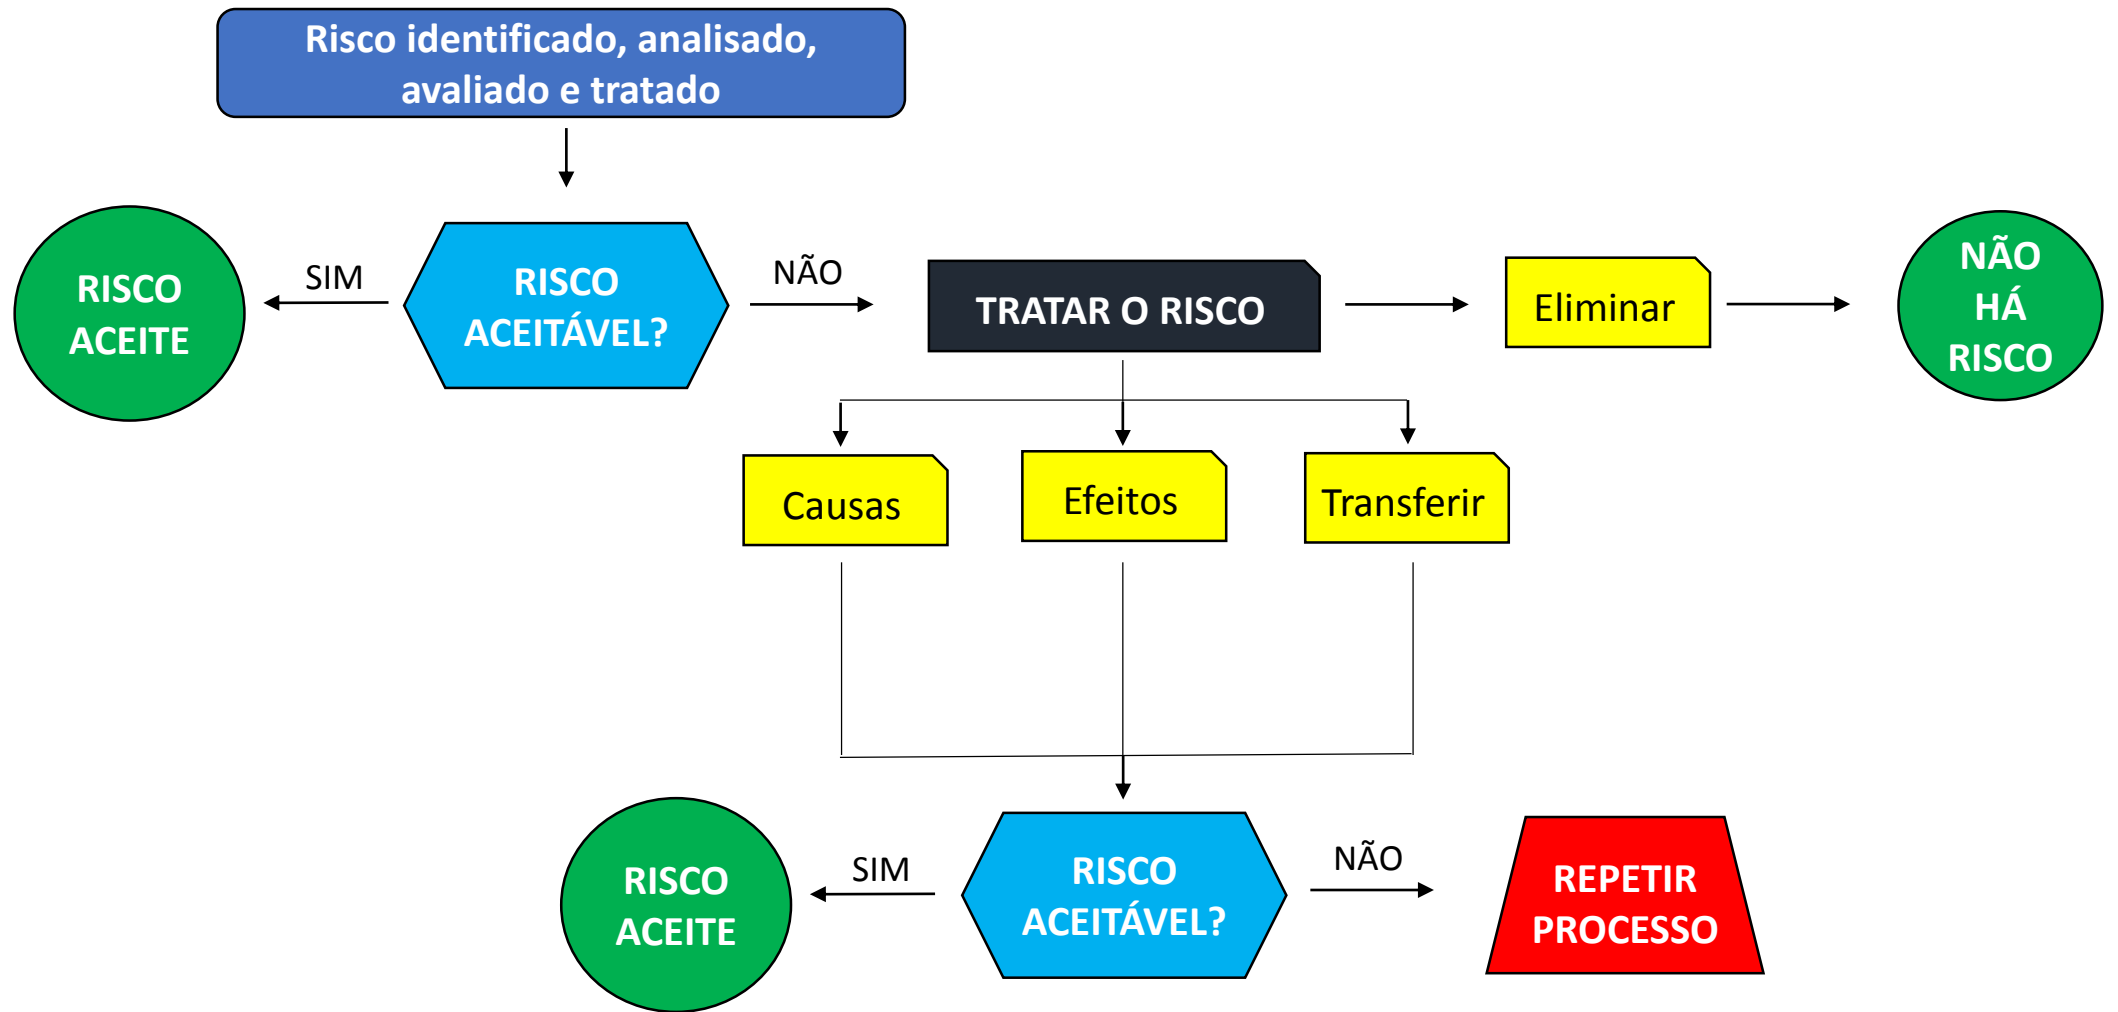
Risco identificado, analisado, avaliado e tratado

RISCO ACEITE

SIM

RISCO ACEITÁVEL?

NÃO

TRATAR O RISCO

Eliminar

NÃO HÁ RISCO

Causas

Efeitos

Transferir

RISCO ACEITE

SIM

RISCO ACEITÁVEL?

NÃO

REPETIR PROCESSO